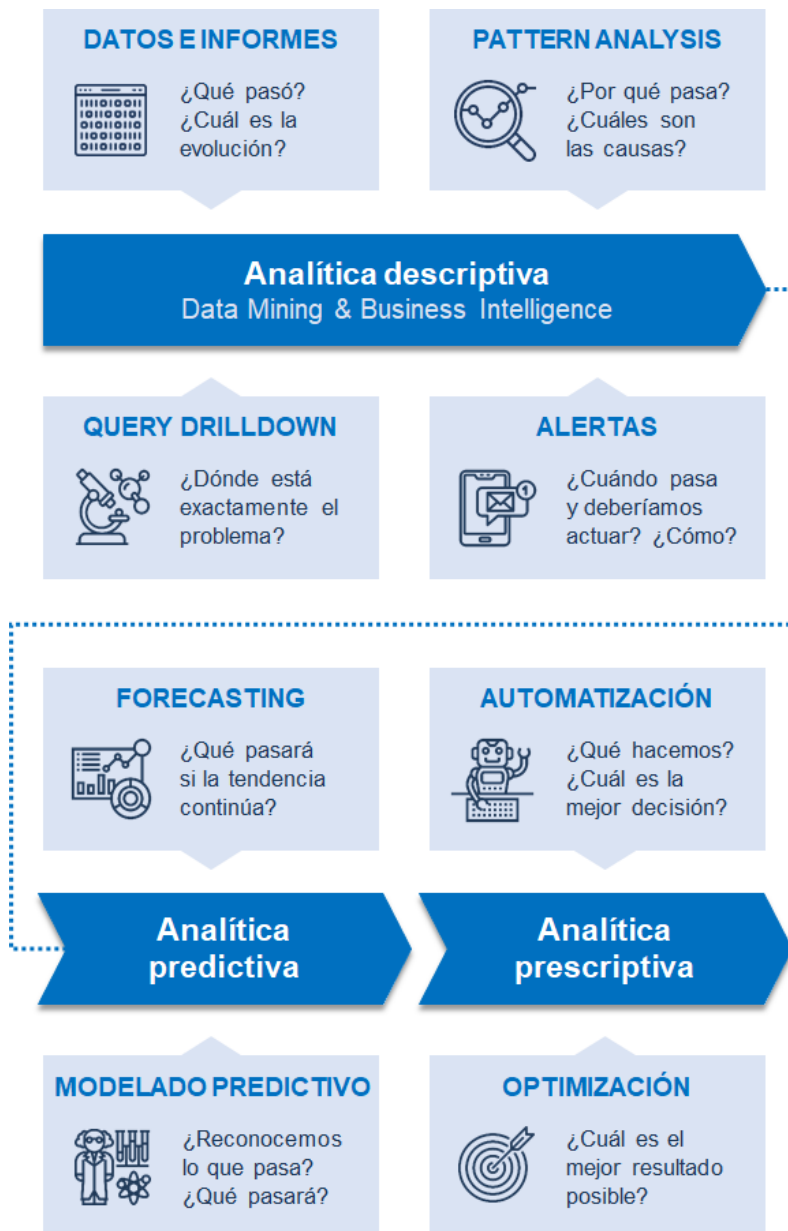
DATOS E INFORMES

¿Qué pasó? ¿Cuál es la evolución?

PATTERN ANALYSIS

¿Por qué pasa? ¿Cuáles son las causas?

Analítica descriptiva
Data Mining & Business Intelligence

QUERY DRILLDOWN

¿Dónde está exactamente el problema?

ALERTAS

¿Cuándo pasa y deberíamos actuar? ¿Cómo?

FORECASTING

¿Qué pasará si la tendencia continúa?

AUTOMATIZACIÓN

¿Qué hacemos? ¿Cuál es la mejor decisión?

Analítica predictiva

Analítica prescriptiva

MODELADO PREDICTIVO

¿Reconocemos lo que pasa? ¿Qué pasará?

OPTIMIZACIÓN

¿Cuál es el mejor resultado posible?